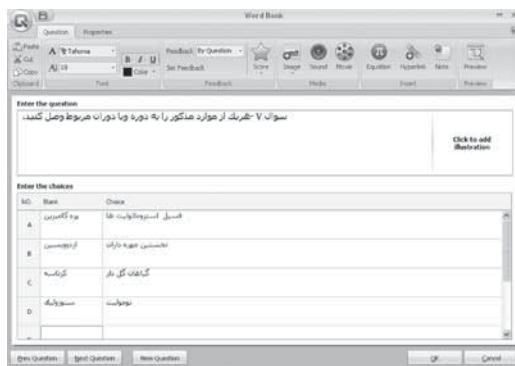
Word Book

Question Properties

Paste
Cut
Copy
Clipboard

Tahoma
10
B I U
Color
Font

Feedback By Question
Set Feedback
Feedback

Score Image Sound Movie
Media

Equation Hyperlink Note
Insert

Preview
Preview

Enter the question

سوال ۷ -هریک از موارد مذکور را به دوره ویا دوران مربوط وصل کنید.

Click to add illustration

Enter the choices

| NO. | Blank | Choice |
|---|---|---|
| A | پره کامبرین | فسیل استروماتولیت ها |
| B | اردوویسین | نخستین مهره داران |
| C | کرتاسه | گیاهان گل دار |
| D | سنوزوئیک | نومولیت |

Prev Question Next Question New Question

OK Cancel